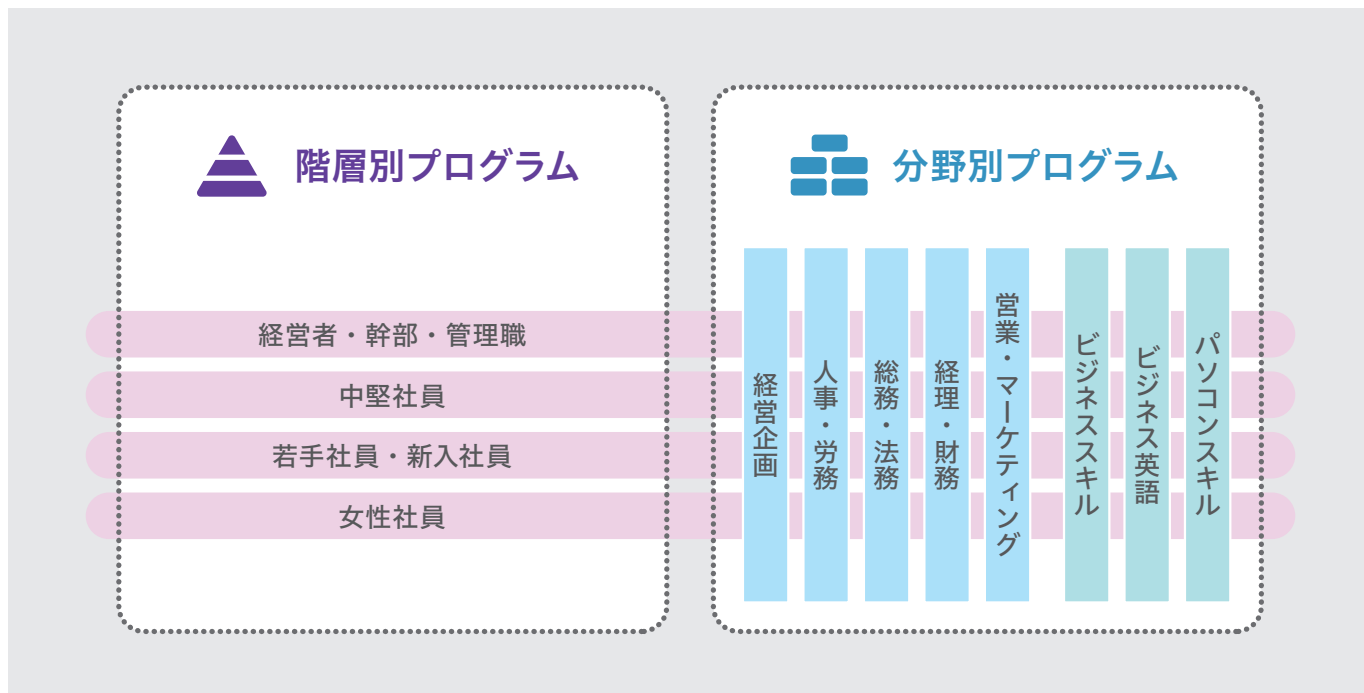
階層別プログラム

経営者・幹部・管理職
中堅社員
若手社員・新入社員
女性社員

分野別プログラム

経営企画
人事・労務
総務・法務
経理・財務
営業・マーケティング
ビジネススキル
ビジネス英語
パソコンスキル